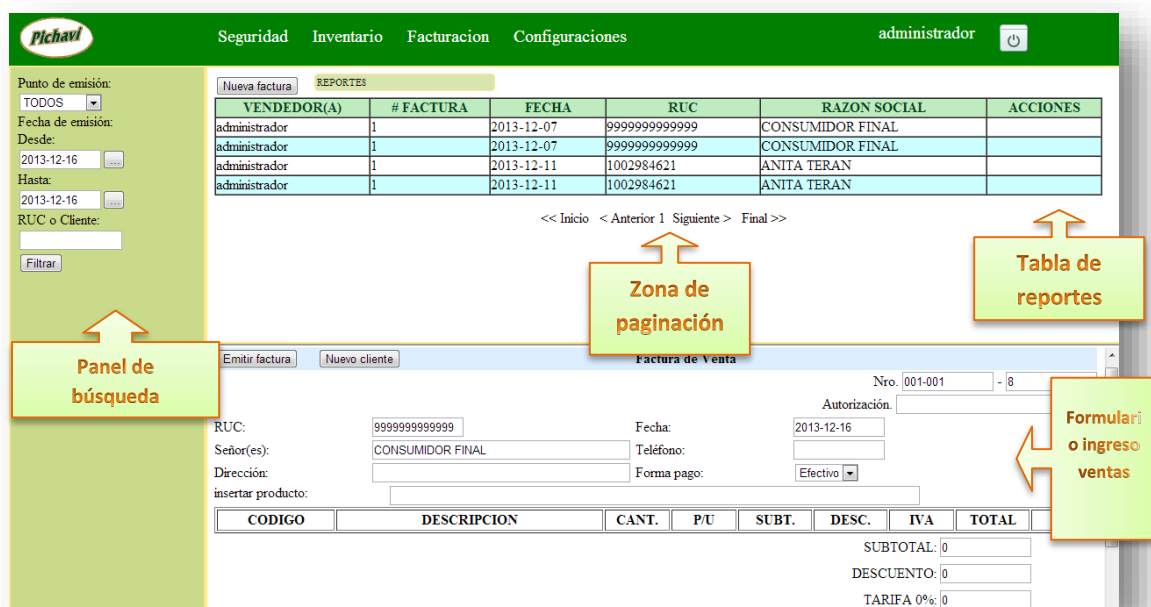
Pichavi

Seguridad Inventario Facturacion Configuraciones

administrador

Punto de emisión:
TODOS
Fecha de emisión:
Desde:
2013-12-16 ...
Hasta:
2013-12-16 ...
RUC o Cliente:
Filtrar

Nueva factura REPORTES

| VENDEDOR(A) | # FACTURA | FECHA | RUC | RAZON SOCIAL | ACCIONES |
|---|---|---|---|---|---|
| administrador | 1 | 2013-12-07 | 9999999999999 | CONSUMIDOR FINAL | |
| administrador | 1 | 2013-12-07 | 9999999999999 | CONSUMIDOR FINAL | |
| administrador | 1 | 2013-12-11 | 1002984621 | ANITA TERAN | |
| administrador | 1 | 2013-12-11 | 1002984621 | ANITA TERAN | |

<< Inicio < Anterior 1 Siguiente > Final >>

Tabla de reportes

Zona de paginación

Panel de búsqueda

Emitir factura Nuevo cliente Factura de Venta

Nro. 001-001 - 8
Autorización.

RUC: 9999999999999 Fecha: 2013-12-16
Señor(es): CONSUMIDOR FINAL Teléfono:
Dirección: Forma pago: Efectivo
insertar producto:

Formulario ingreso ventas

| CODIGO | DESCRIPCION | CANT. | P/U | SUBT. | DESC. | IVA | TOTAL | |
|---|---|---|---|---|---|---|---|---|

SUBTOTAL: 0
DESCUENTO: 0
TARIFA 0%: 0